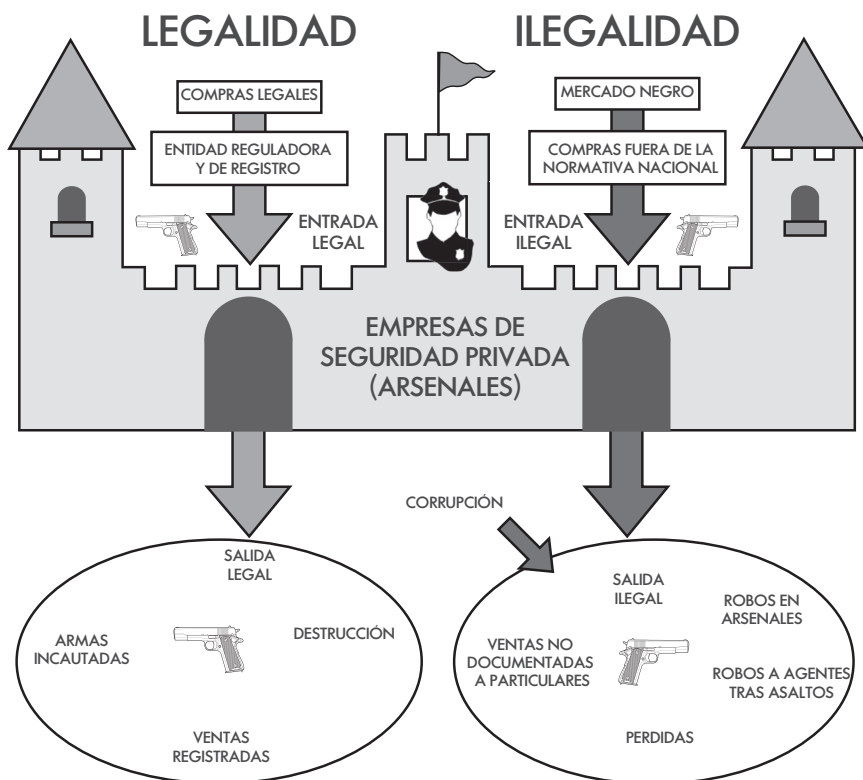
LEGALIDAD

ILEGALIDAD

COMPRAS LEGALES

ENTIDAD REGULADORA Y DE REGISTRO

ENTRADA LEGAL

MERCADO NEGRO

COMPRAS FUERA DE LA NORMATIVA NACIONAL

ENTRADA ILEGAL

EMPRESAS DE SEGURIDAD PRIVADA (ARSENALES)

CORRUPCIÓN

SALIDA LEGAL

ARMAS INCAUTADAS

DESTRUCCIÓN

VENTAS REGISTRADAS

SALIDA ILEGAL

ROBOS EN ARSENALES

VENTAS NO DOCUMENTADAS A PARTICULARES

ROBOS A AGENTES TRAS ASALTOS

PERDIDAS